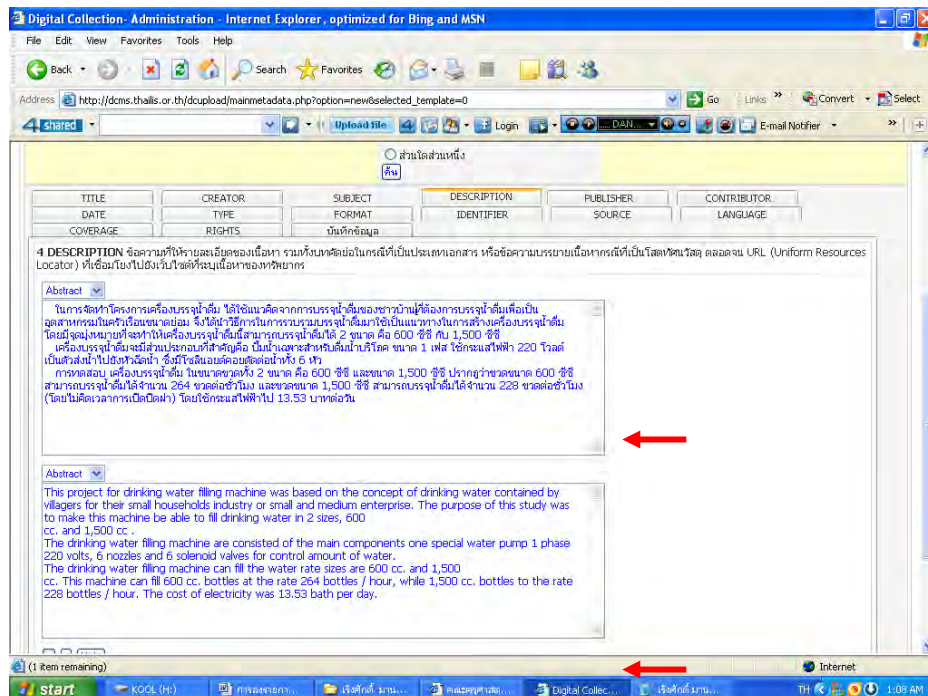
Digital Collection- Administration - Internet Explorer, optimized for Bing and MSN

File Edit View Favorites Tools Help

Back Search Favorites

Address http://dcms.thailis.or.th/dcupload/mainmetadata.php?option=new&selected_template=0

Go Links Convert Select

4shared Upload file Login E-mail Notifier

ส่วนใดส่วนหนึ่ง
ค้น

| TITLE | CREATOR | SUBJECT | DESCRIPTION | PUBLISHER | CONTRIBUTOR |
|---|---|---|---|---|---|
| DATE | TYPE | FORMAT | IDENTIFIER | SOURCE | LANGUAGE |
| COVERAGE | RIGHTS | บันทึกข้อมูล | | | |

4 DESCRIPTION ข้อความที่ให้รายละเอียดของเนื้อหา รวมทั้งบทคัดย่อในกรณีที่เป็นประเภทเอกสาร หรือข้อความบรรยายเนื้อหากรณีที่เป็นโสตทัศนวัสดุ ตลอดจน URL (Uniform Resources Locator) ที่เชื่อมโยงไปยังเว็บไซต์ที่ระบุเนื้อหาของทรัพยากร

Abstract

ในการจัดทำโครงการเครื่องบรรจุน้ำดื่ม ได้ใช้แนวคิดจากการบรรจุน้ำดื่มของชาวบ้านที่ต้องการบรรจุน้ำดื่มเพื่อเป็นอุตสาหกรรมในครัวเรือนขนาดย่อม จึงได้นำวิธีการในการบรรจุน้ำดื่มมาใช้เป็นแนวทางในการสร้างเครื่องบรรจุน้ำดื่ม โดยมีจุดมุ่งหมายที่จะทำให้เครื่องบรรจุน้ำดื่มนี้สามารถบรรจุน้ำดื่มได้ 2 ขนาด คือ 600 ซีซี กับ 1,500 ซีซี
เครื่องบรรจุน้ำดื่มจะมีส่วนประกอบที่สำคัญคือ ปั๊มน้ำเฉพาะสำหรับดื่มน้ำบริโภค ขนาด 1 เฟส ใช้กระแสไฟฟ้า 220 โวลต์ เป็นตัวส่งน้ำไปยังหัวฉีดน้ำ ซึ่งมีโซลินอยด์คอยล์ต่อท่อน้ำทั้ง 6 หัว
การทดสอบ เครื่องบรรจุน้ำดื่ม ในขนาดขวดทั้ง 2 ขนาด คือ 600 ซีซี และขนาด 1,500 ซีซี ปรากฏว่าขวดขนาด 600 ซีซี สามารถบรรจุน้ำดื่มได้จำนวน 264 ขวดต่อชั่วโมง และขวดขนาด 1,500 ซีซี สามารถบรรจุน้ำดื่มได้จำนวน 228 ขวดต่อชั่วโมง (โดยไม่คิดเวลาการเปิดปิดฝา) โดยใช้กระแสไฟฟ้าไป 13.53 บาทต่อวัน

Abstract

This project for drinking water filling machine was based on the concept of drinking water contained by villagers for their small households industry or small and medium enterprise. The purpose of this study was to make this machine be able to fill drinking water in 2 sizes, 600 cc. and 1,500 cc .
The drinking water filling machine are consisted of the main components one special water pump 1 phase 220 volts, 6 nozzles and 6 solenoid valves for control amount of water.
The drinking water filling machine can fill the water rate sizes are 600 cc. and 1,500 cc. This machine can fill 600 cc. bottles at the rate 264 bottles / hour, while 1,500 cc. bottles to the rate 228 bottles / hour. The cost of electricity was 13.53 bath per day.

(1 item remaining) Internet

start KOOL (H:) การลงรายก... เจิงศักดิ์ มาน... คณะครุศาสตร... Digital Collec... เจิงศักดิ์ มาน... TH 1:08 AM